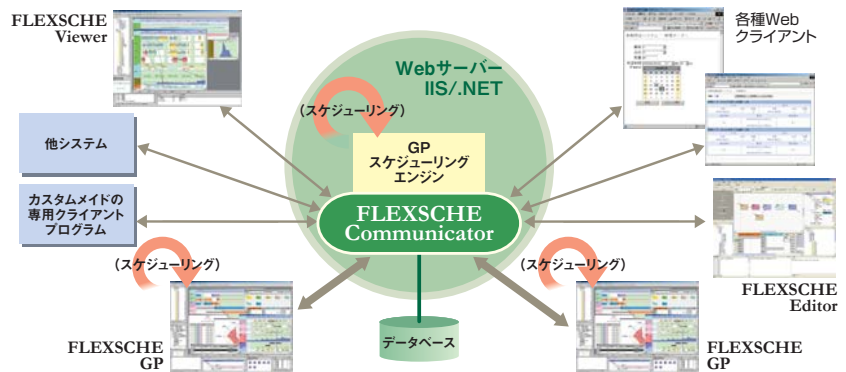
FLEXSCHE Viewer

各種Web クライアント

Webサーバー IIS/.NET

（スケジューリング）

GP スケジューリング エンジン

他システム

カスタムメイドの 専用クライアント プログラム

FLEXSCHE Communicator

FLEXSCHE Editor

（スケジューリング）

（スケジューリング）

データベース

FLEXSCHE GP

FLEXSCHE GP